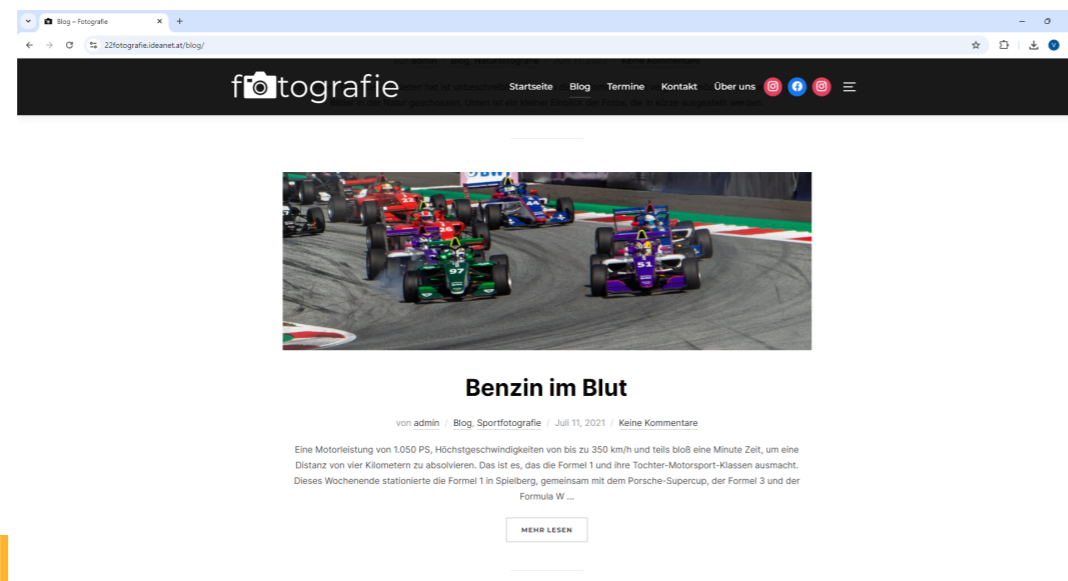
Blog – Fotografie
22fotografie.ideanet.at/blog/

f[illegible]tografie

Startseite Blog Termine Kontakt Über uns

Benzin im Blut

von admin / Blog, Sportfotografie / Juli 11, 2021 / Keine Kommentare

Eine Motorleistung von 1.050 PS, Höchstgeschwindigkeiten von bis zu 350 km/h und teils bloß eine Minute Zeit, um eine Distanz von vier Kilometern zu absolvieren. Das ist es, das die Formel 1 und ihre Tochter-Motorsport-Klassen ausmacht. Dieses Wochenende stationierte die Formel 1 in Spielberg, gemeinsam mit dem Porsche-Supercup, der Formel 3 und der Formula W …

MEHR LESEN